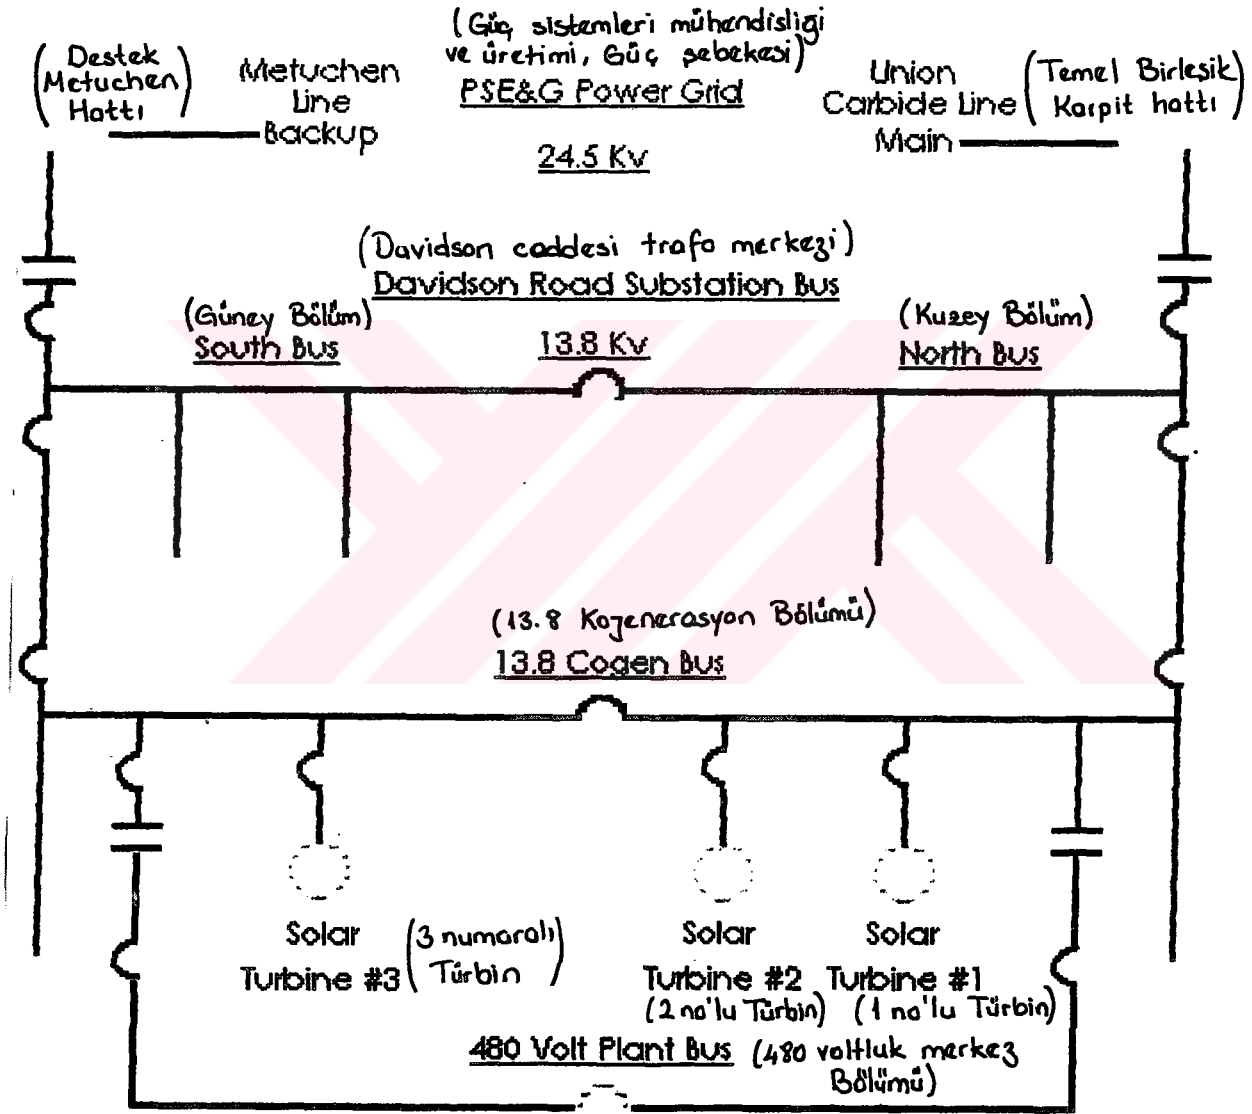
(Güç sistemleri mühendisligi ve üretimi, Güç şebekesi)
PSE&G Power Grid

(Destek Metuchen Hattı)
Metuchen Line Backup

Union Carbide Line Main
(Temel Birleşik Karpit hattı)

24.5 Kv

(Davidson caddesi trafo merkezi)
Davidson Road Substation Bus

(Güney Bölüm)
South Bus

13.8 Kv

(Kuzey Bölüm)
North Bus

(13.8 Kojenerasyon Bölümü)
13.8 Cogen Bus

Solar Turbine #3 (3 numaralı Türbin)

Solar Turbine #2 (2 no'lu Türbin)

Solar Turbine #1 (1 no'lu Türbin)

480 Volt Plant Bus (480 voltluk merkez Bölümü)